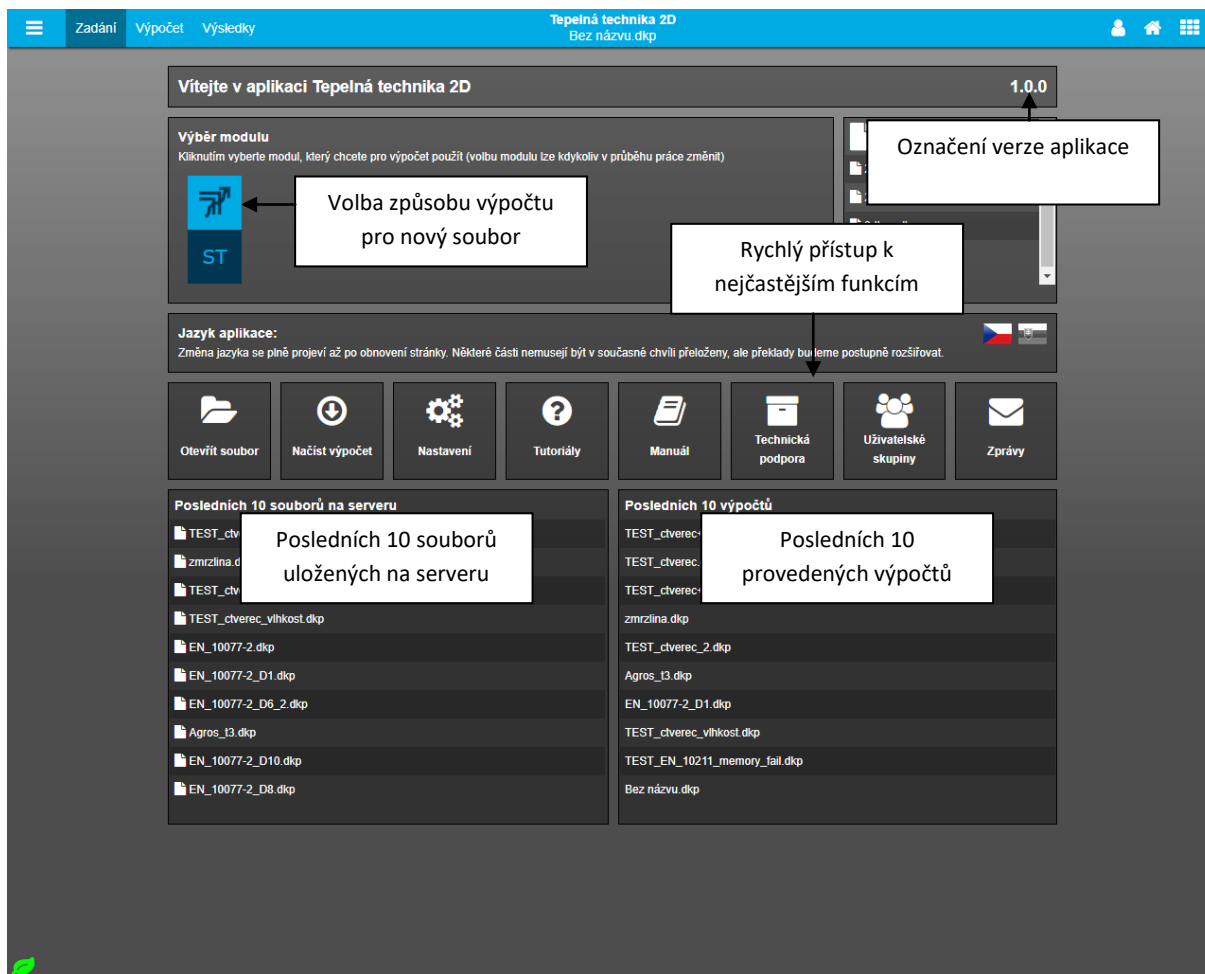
Zadání Výpočet Výsledky

Tepelná technika 2D
Bez názvu.dkp

Vítejte v aplikaci Tepelná technika 2D

1.0.0

Označení verze aplikace

Výběr modulu
Kliknutím vyberte modul, který chcete pro výpočet použít (volbu modulu lze kdykoliv v průběhu práce změnit)

Volba způsobu výpočtu pro nový soubor

ST

Rychlý přístup k nejčastějším funkcím

Jazyk aplikace:
Změna jazyka se plně projeví až po obnovení stránky. Některé části nemusejí být v současné chvíli přeloženy, ale překlady budeme postupně rozšiřovat.

Otevřít soubor
Načíst výpočet
Nastavení
Tutoriály
Manuál
Technická podpora
Uživatelské skupiny
Zprávy

Posledních 10 souborů na serveru
TEST_ctv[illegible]
zmrzlina.d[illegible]
TEST_ctv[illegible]
TEST_ctverec_vlhkost.dkp
EN_10077-2.dkp
EN_10077-2_D1.dkp
EN_10077-2_D6_2.dkp
Agros_t3.dkp
EN_10077-2_D10.dkp
EN_10077-2_D8.dkp

Posledních 10 souborů uložených na serveru

Posledních 10 výpočtů
TEST_ctverec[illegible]
TEST_ctverec.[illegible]
TEST_ctverec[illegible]
zmrzlina.dkp
TEST_ctverec_2.dkp
Agros_t3.dkp
EN_10077-2_D1.dkp
TEST_ctverec_vlhkost.dkp
TEST_EN_10211_memory_fail.dkp
Bez názvu.dkp

Posledních 10 provedených výpočtů